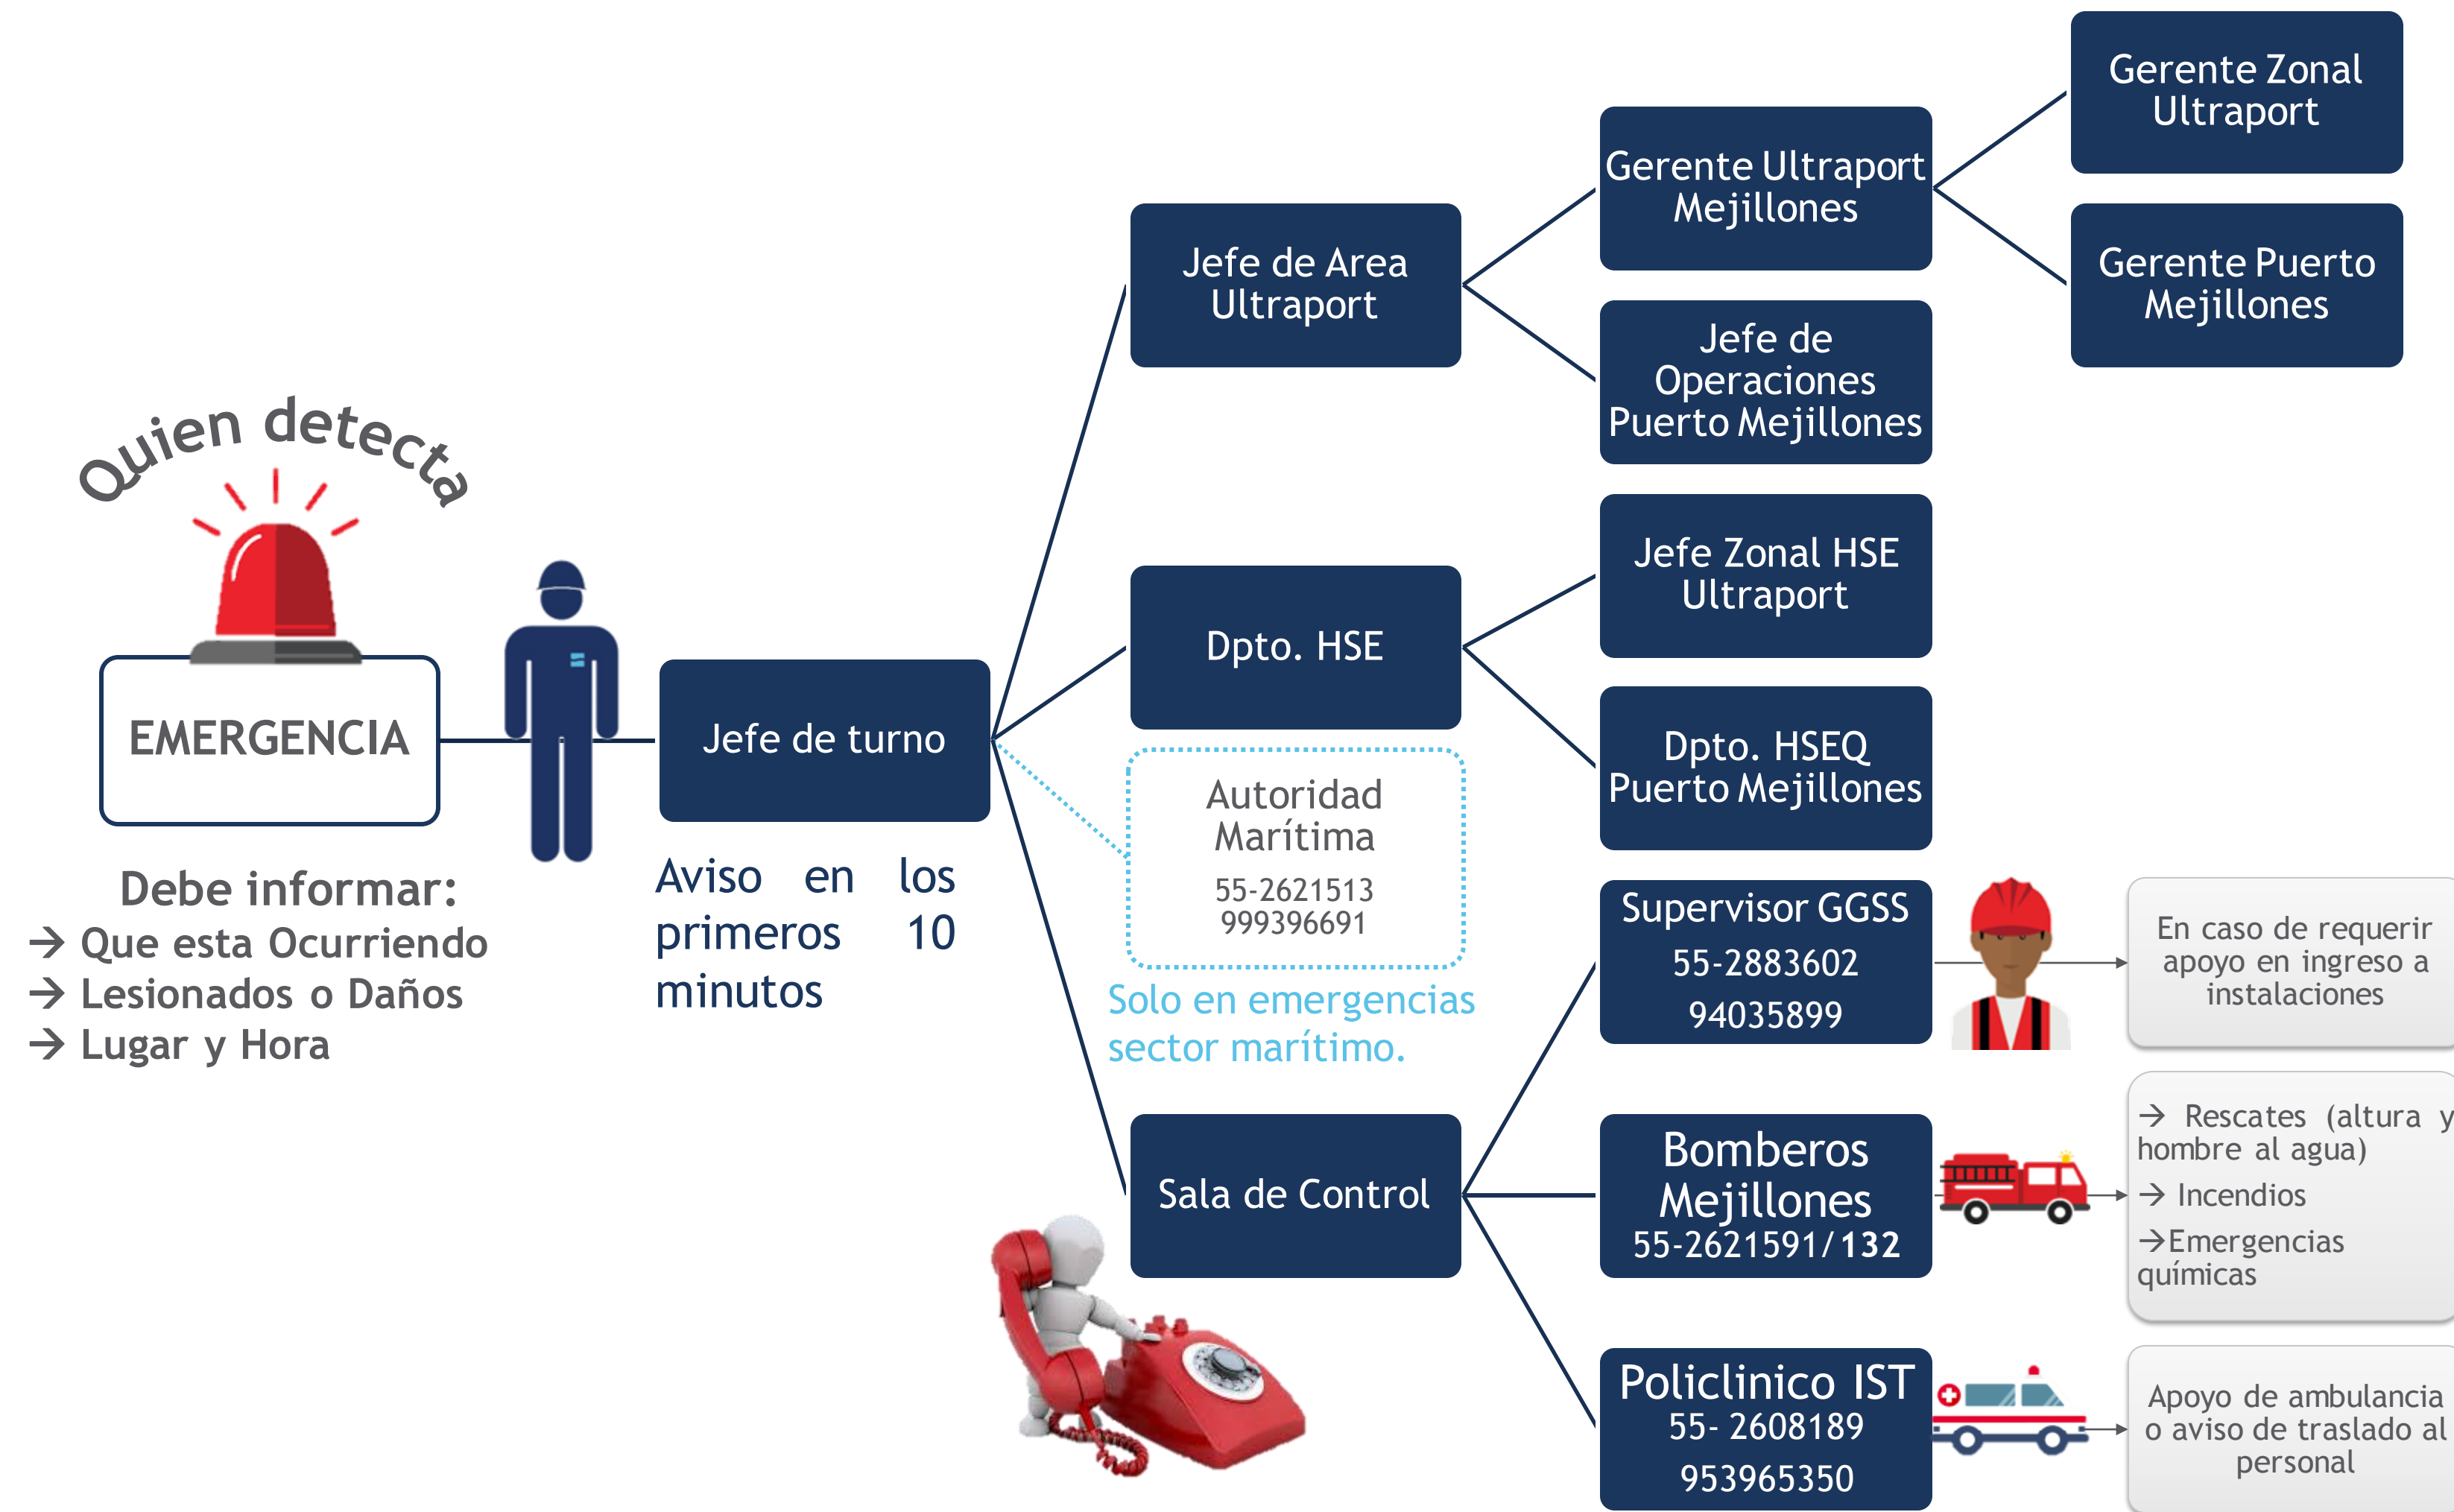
Quien detecta

EMERGENCIA

Debe informar:
→ Que esta Ocurriendo
→ Lesionados o Daños
→ Lugar y Hora

Jefe de turno

Aviso en los primeros 10 minutos

Jefe de Area Ultraport

Dpto. HSE

Autoridad Marítima
55-2621513
999396691

Solo en emergencias sector marítimo.

Sala de Control

Gerente Ultraport Mejillones

Jefe de Operaciones Puerto Mejillones

Gerente Zonal Ultraport

Gerente Puerto Mejillones

Jefe Zonal HSE Ultraport

Dpto. HSEQ Puerto Mejillones

Supervisor GGSS
55-2883602
94035899

En caso de requerir apoyo en ingreso a instalaciones

Bomberos Mejillones
55-2621591/ 132

→ Rescates (altura y hombre al agua)
→ Incendios
→Emergencias químicas

Policlinico IST
55- 2608189
953965350

Apoyo de ambulancia o aviso de traslado al personal